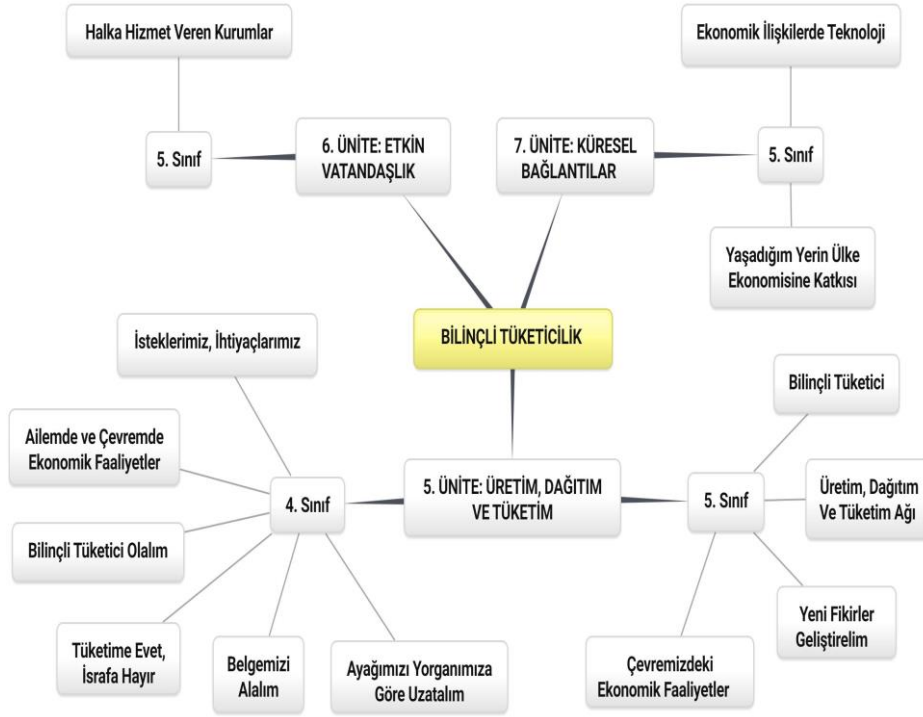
Halka Hizmet Veren Kurumlar

5. Sınıf

6. ÜNİTE: ETKİN VATANDAŞLIK

7. ÜNİTE: KÜRESEL BAĞLANTILAR

Ekonomik İlişkilerde Teknoloji

5. Sınıf

Yaşadığım Yerin Ülke Ekonomisine Katkısı

BİLİNÇLİ TÜKETİCİLİK

İsteklerimiz, İhtiyaçlarımız

Ailemde ve Çevremde Ekonomik Faaliyetler

4. Sınıf

5. ÜNİTE: ÜRETİM, DAĞITIM VE TÜKETİM

5. Sınıf

Bilinçli Tüketici

Üretim, Dağıtım Ve Tüketim Ağı

Bilinçli Tüketici Olalım

Yeni Fikirler Geliştirelim

Tüketime Evet, İsrafa Hayır

Belgemizi Alalım

Ayağımızı Yorganımıza Göre Uzatalım

Çevremizdeki Ekonomik Faaliyetler